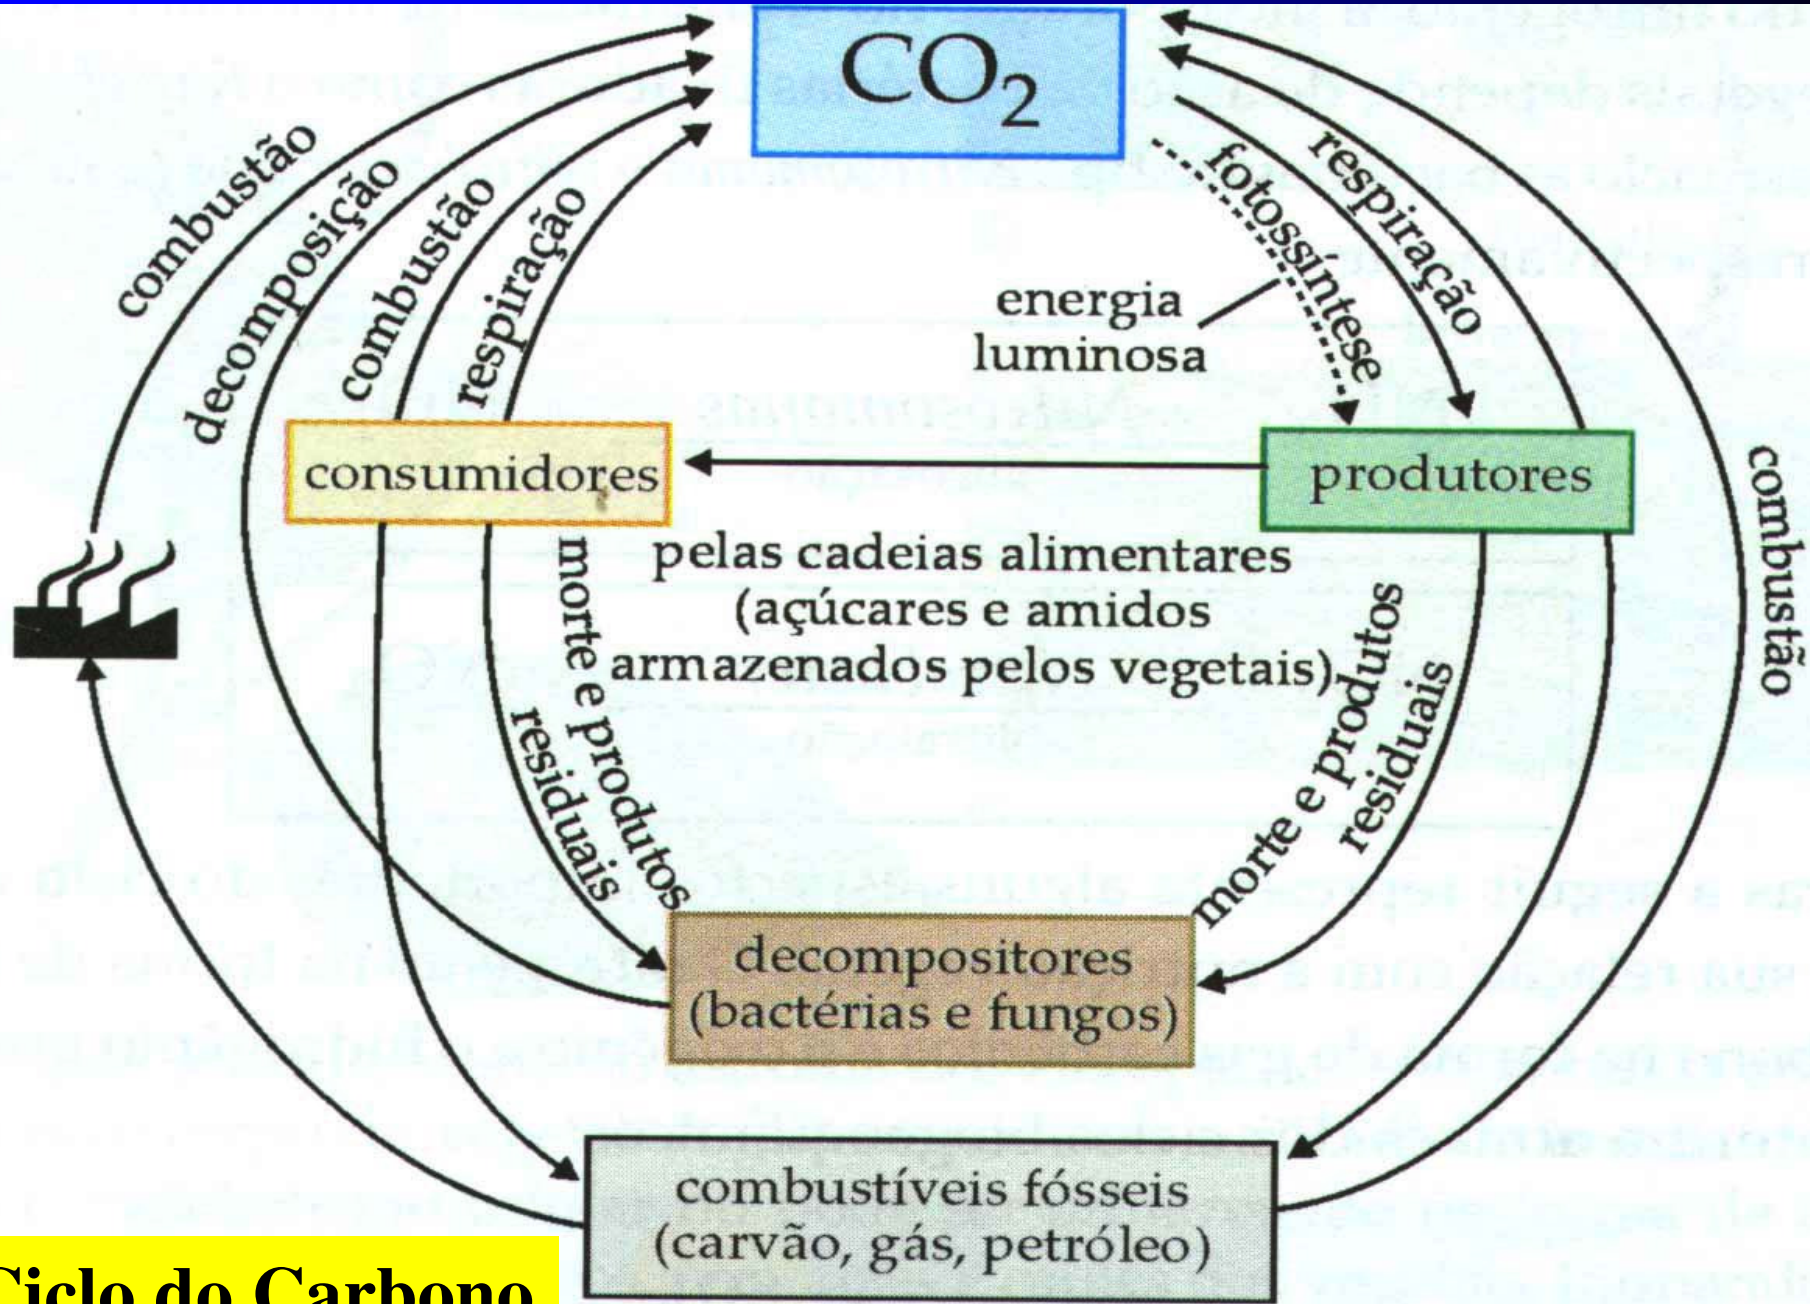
$CO_2$

combustão

decomposição

combustão

respiração

fotossíntese

respiração

energia luminosa

consumidores

produtores

combustão

pelas cadeias alimentares (açúcares e amidos armazenados pelos vegetais)

morte e produtos residuais

morte e produtos residuais

decompositores (bactérias e fungos)

combustíveis fósseis (carvão, gás, petróleo)

Ciclo do Carbono